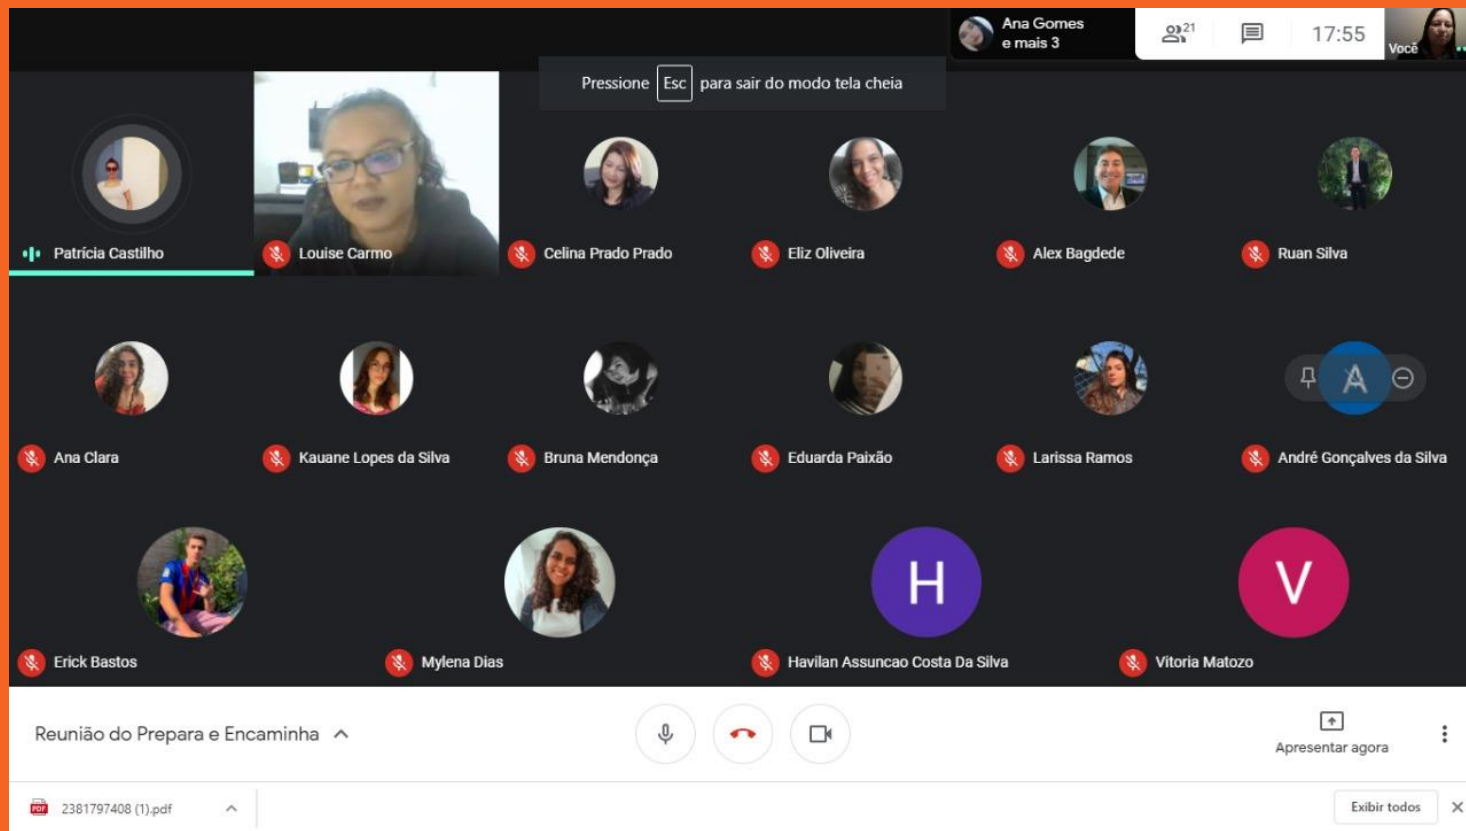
Ana Gomes e mais 3

21

17:55

Você

Pressione Esc para sair do modo tela cheia

Patrícia Castilho

Louise Carmo

Celina Prado Prado

Eliz Oliveira

Alex Bagdede

Ruan Silva

Ana Clara

Kauane Lopes da Silva

Bruna Mendonça

Eduarda Paixão

Larissa Ramos

A

André Gonçalves da Silva

Erick Bastos

Mylena Dias

H

Havilan Assuncao Costa Da Silva

V

Vitoria Matozo

Reunião do Prepara e Encaminha

Apresentar agora

2381797408 (1).pdf

Exibir todos